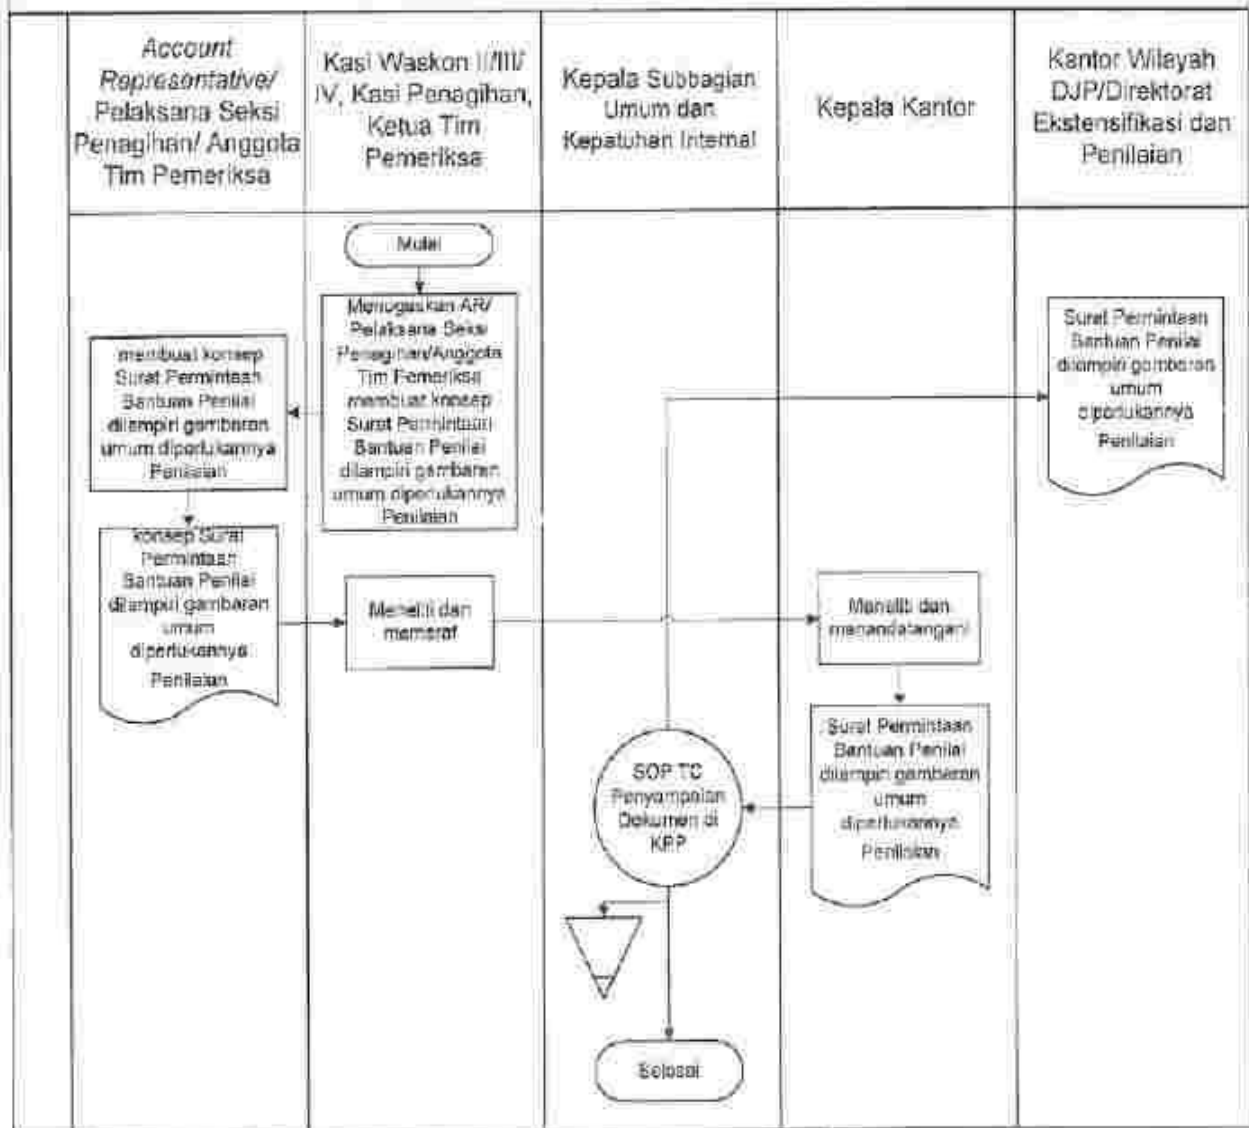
| | *Account Representative/* Pelaksana Seksi Penagihan/ Anggota Tim Pemeriksa | Kasi Waskon II/III/ IV, Kasi Penagihan, Ketua Tim Pemeriksa | Kepala Subbagian Umum dan Kepatuhan Internal | Kepala Kantor | Kantor Wilayah DJP/Direktorat Ekstensifikasi dan Penilaian |
|---|---|---|---|---|---|

Mulai

Menugaskan AR/ Pelaksana Seksi Penagihan/Anggota Tim Pemeriksa membuat konsep Surat Permintaan Bantuan Penilai dilampiri gambaran umum diperlukannya Penilaian

membuat konsep Surat Permintaan Bantuan Penilai dilampiri gambaran umum diperlukannya Penilaian

konsep Surat Permintaan Bantuan Penilai dilampiri gambaran umum diperlukannya Penilaian

Meneliti dan memaraf

Meneliti dan menandatangani

Surat Permintaan Bantuan Penilai dilampiri gambaran umum diperlukannya Penilaian

SOP TC Penyampaian Dokumen di KPP

Surat Permintaan Bantuan Penilai dilampiri gambaran umum diperlukannya Penilaian

Selesai